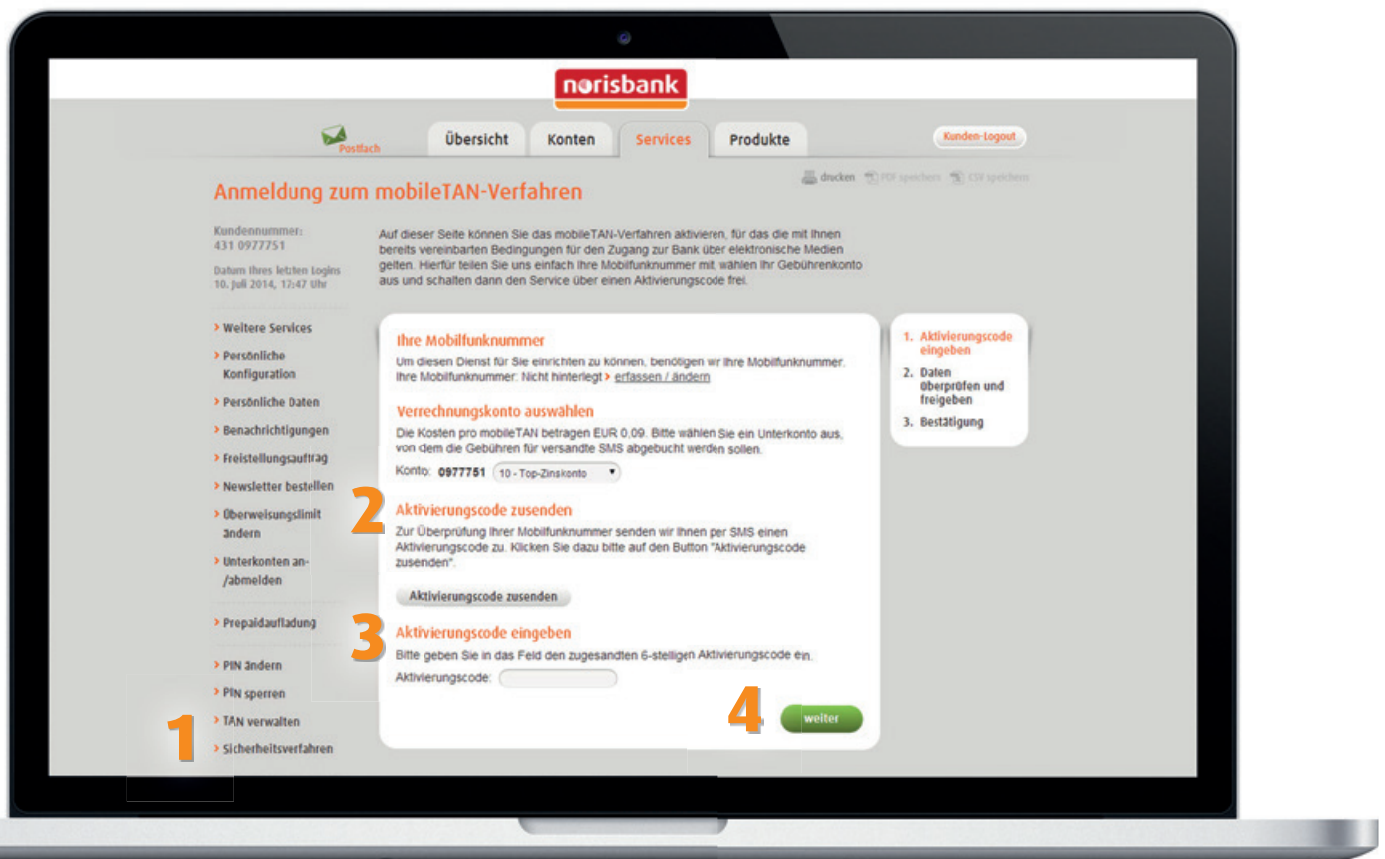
norisbank

Postfach

Übersicht Konten Services Produkte

Kunden-Logout

drucken PDF speichern CSV speichern

Anmeldung zum mobileTAN-Verfahren

Kundennummer:
431 0977751

Datum Ihres letzten Logins
10. Juli 2014, 17:47 Uhr

Auf dieser Seite können Sie das mobileTAN-Verfahren aktivieren, für das die mit Ihnen bereits vereinbarten Bedingungen für den Zugang zur Bank über elektronische Medien gelten. Hierfür teilen Sie uns einfach Ihre Mobilfunknummer mit wählen Ihr Gebührenkonto aus und schalten dann den Service über einen Aktivierungscode frei.

> Weitere Services
> Persönliche Konfiguration
> Persönliche Daten
> Benachrichtigungen
> Freistellungsauftrag
> Newsletter bestellen
> Überweisungslimit ändern
> Unterkonten an-/abmelden
> Prepaidaufladung
> PIN ändern
> PIN sperren
> TAN verwalten
> Sicherheitsverfahren

1

Ihre Mobilfunknummer
Um diesen Dienst für Sie einrichten zu können, benötigen wir Ihre Mobilfunknummer. Ihre Mobilfunknummer: Nicht hinterlegt > erfassen / ändern

Verrechnungskonto auswählen
Die Kosten pro mobileTAN betragen EUR 0,09. Bitte wählen Sie ein Unterkonto aus, von dem die Gebühren für versandte SMS abgebucht werden sollen.
Konto: 0977751 10 - Top-Zinskonto

2

Aktivierungscode zusenden
Zur Überprüfung Ihrer Mobilfunknummer senden wir Ihnen per SMS einen Aktivierungscode zu. Klicken Sie dazu bitte auf den Button "Aktivierungscode zusenden".

Aktivierungscode zusenden

3

Aktivierungscode eingeben
Bitte geben Sie in das Feld den zugesandten 6-stelligen Aktivierungscode ein.
Aktivierungscode:

4

weiter

1. Aktivierungscode eingeben
2. Daten überprüfen und freigeben
3. Bestätigung